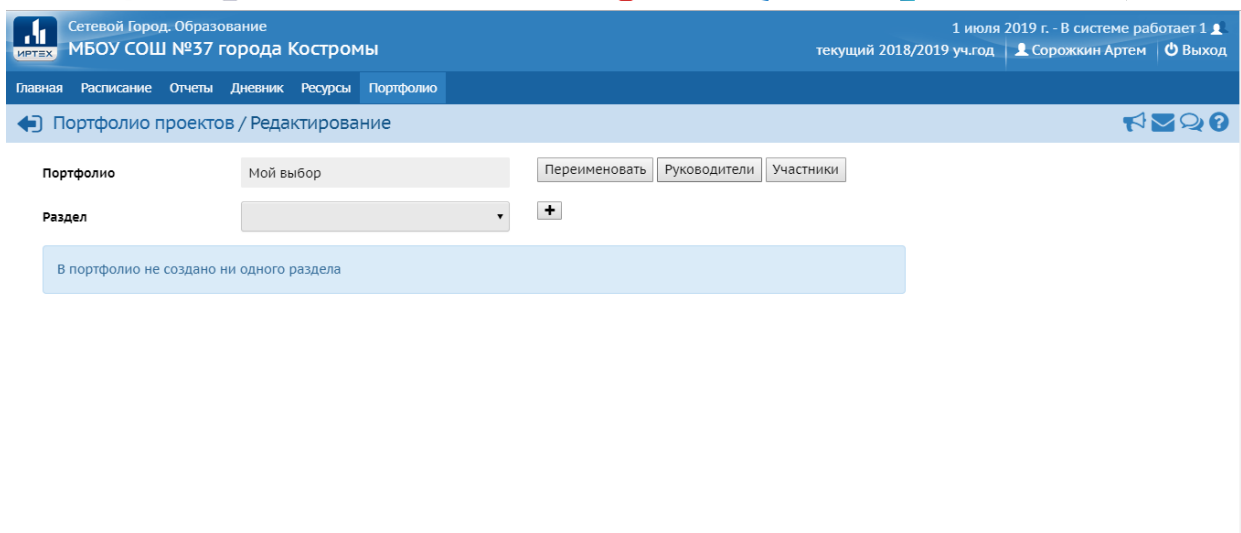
ИРТЕХ

Сетевой Город. Образование
МБОУ СОШ №37 города Костромы

1 июля 2019 г. - В системе работает 1
текущий 2018/2019 уч.год | Сорожкин Артем | Выход

Главная Расписание Отчеты Дневник Ресурсы Портфолио

Портфолио проектов / Редактирование

Портфолио | Мой выбор | Переименовать | Руководители | Участники

Раздел | + 

В портфолио не создано ни одного раздела